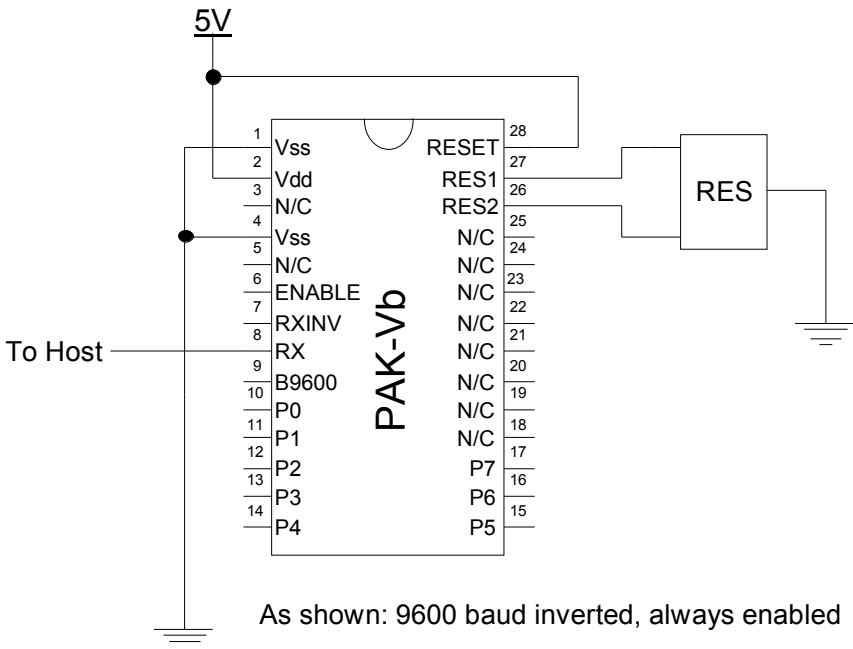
5V

1 Vss
2 Vdd
3 N/C
4 Vss
5 N/C
6 ENABLE
7 RXINV
8 RX
9 B9600
10 P0
11 P1
12 P2
13 P3
14 P4

PAK-Vb

28 RESET
27 RES1
26 RES2
25 N/C
24 N/C
23 N/C
22 N/C
21 N/C
20 N/C
19 N/C
18 N/C
17 P7
16 P6
15 P5

RES

To Host

As shown: 9600 baud inverted, always enabled